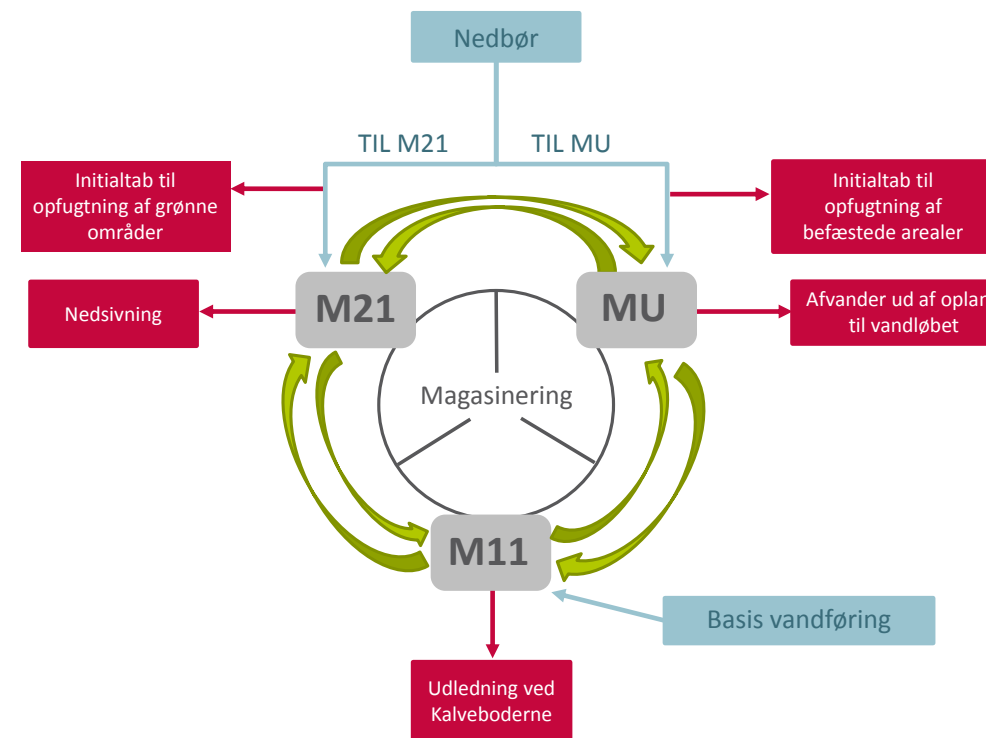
Nedbør

TIL M21

TIL MU

Initialtab til opfugtning af grønne områder

Initialtab til opfugtning af befæstede arealer

Nedsivning

M21

MU

Afvander ud af oplan til vandløbet

Magasinering

M11

Basis vandføring

Udledning ved Kalveboderne